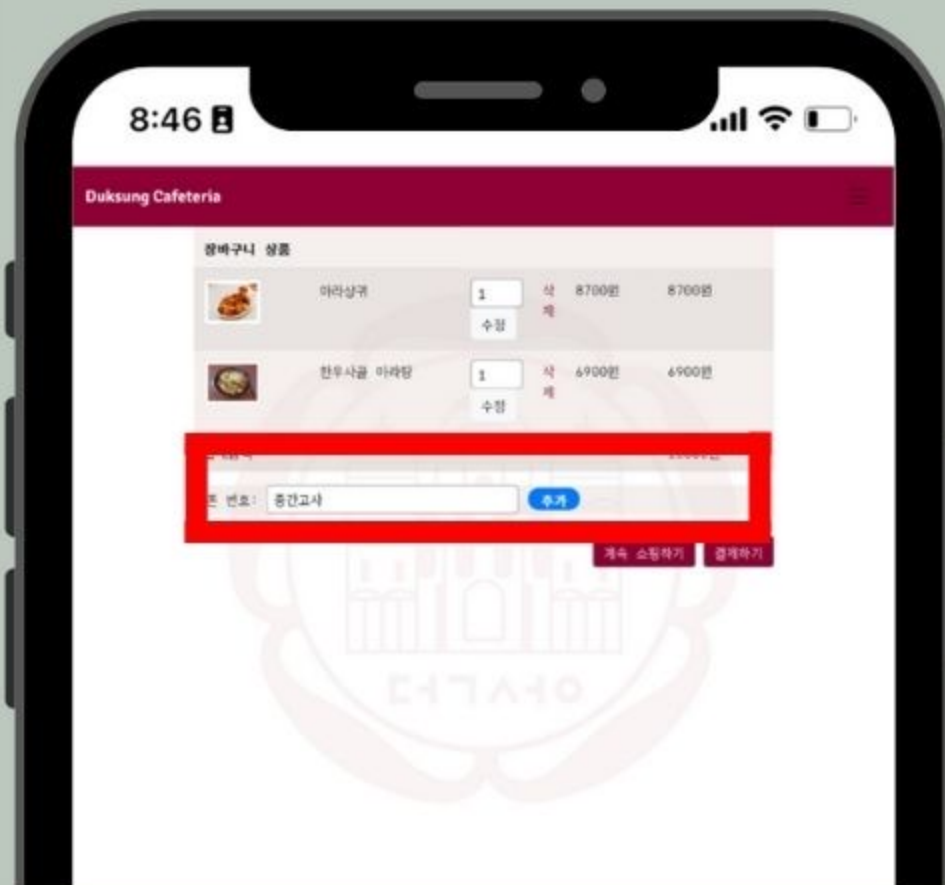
8:46

Duksung Cafeteria

장바구니 상품

| | 마라샹궈 | 1 수정 | 삭제 | 8700원 | 8700원 |
|---|---|---|---|---|---|
| | 한우사골 마라탕 | 1 수정 | 삭제 | 6900원 | 6900원 |

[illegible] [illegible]

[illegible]폰 번호: 중간고사 추가

계속 쇼핑하기 결제하기

ㄷㄱㅅㅇ